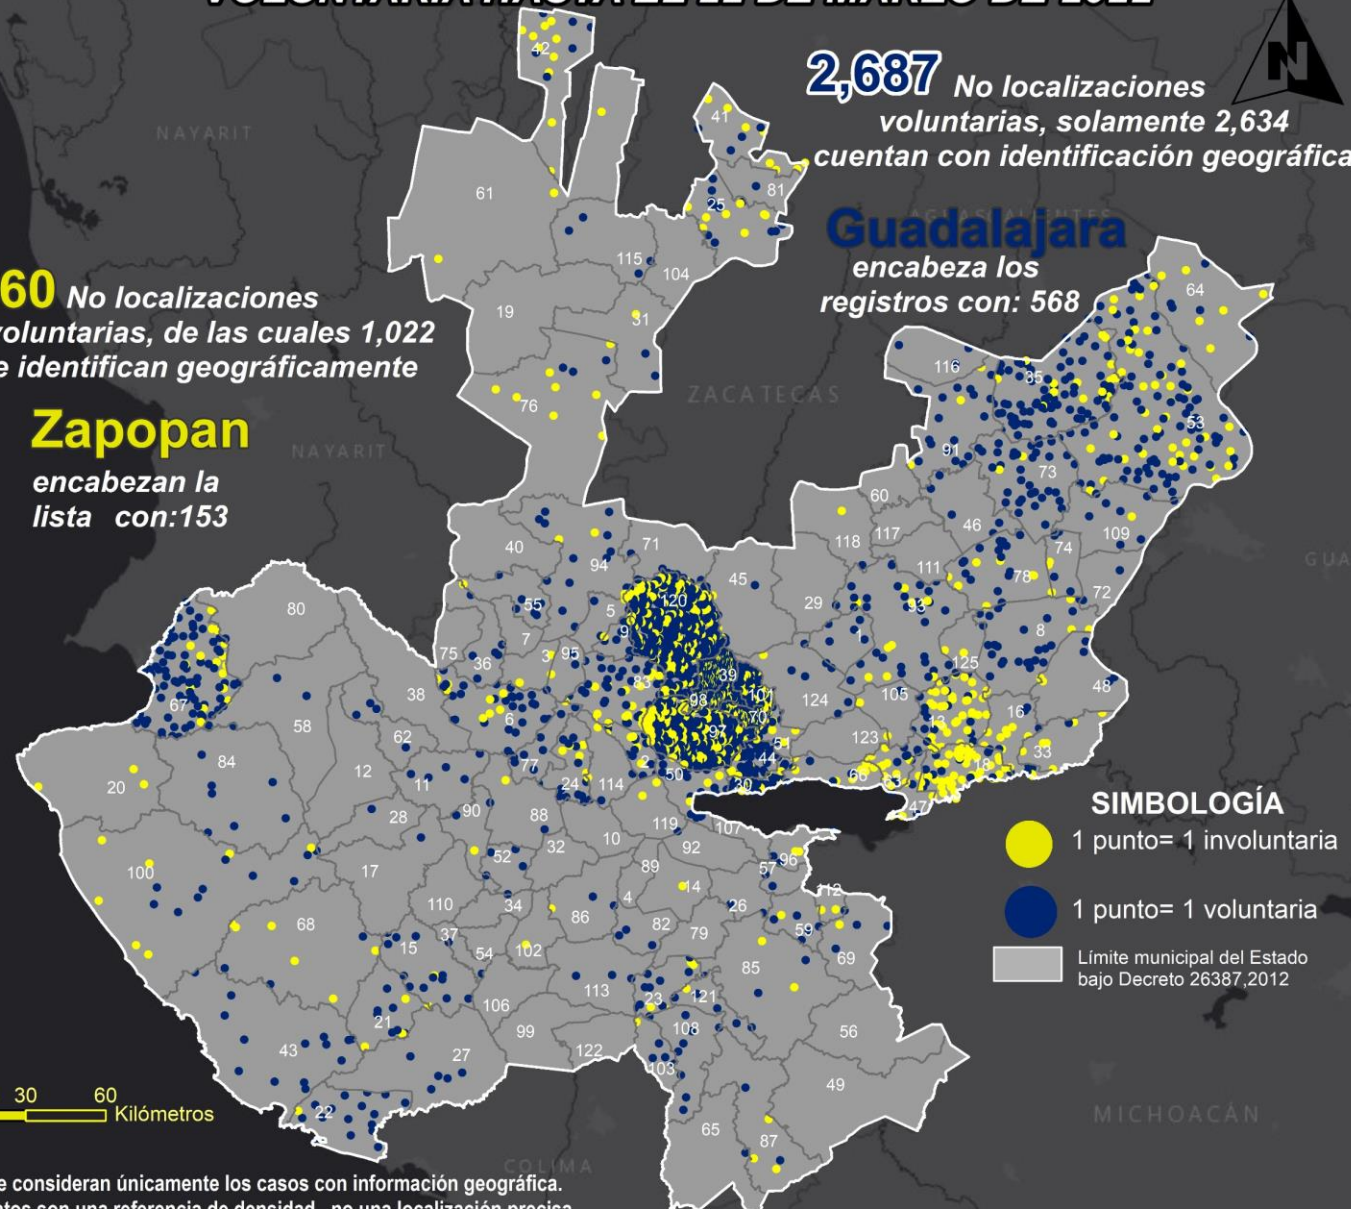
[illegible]

2,687 No localizaciones voluntarias, solamente 2,634 cuentan con identificación geográfica

Guadalajara encabeza los registros con: 568

60 No localizaciones voluntarias, de las cuales 1,022 e identifican geográficamente

Zapopan encabezan la lista con:153

NAYARIT
NAYARIT
ZACATECAS
AGUASCALIENTES
GUA
MICHOACÁN
COLIMA

42 41 81 25 61 115 104 19 31 76 64 116 35 53 91 73 60 46 109 117 118 74 111 78 72 40 94 71 45 29 93 8 55 120 5 9 75 36 3 95 39 125 80 48 38 58 67 7 6 101 124 105 16 62 98 70 123 84 12 97 51 2 44 66 18 33 20 77 24 114 50 30 13 47 11 28 90 88 119 107 17 100 32 10 92 96 52 89 57 14 112 110 34 4 86 26 59 68 37 15 54 102 82 79 69 85 113 23 121 21 106 99 108 56 43 27 122 103 49 22 65 87 63 1

SIMBOLOGÍA
1 punto= 1 involuntaria
1 punto= 1 voluntaria
Límite municipal del Estado bajo Decreto 26387,2012

30 60 Kilómetros

e consideran únicamente los casos con información geográfica.
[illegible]